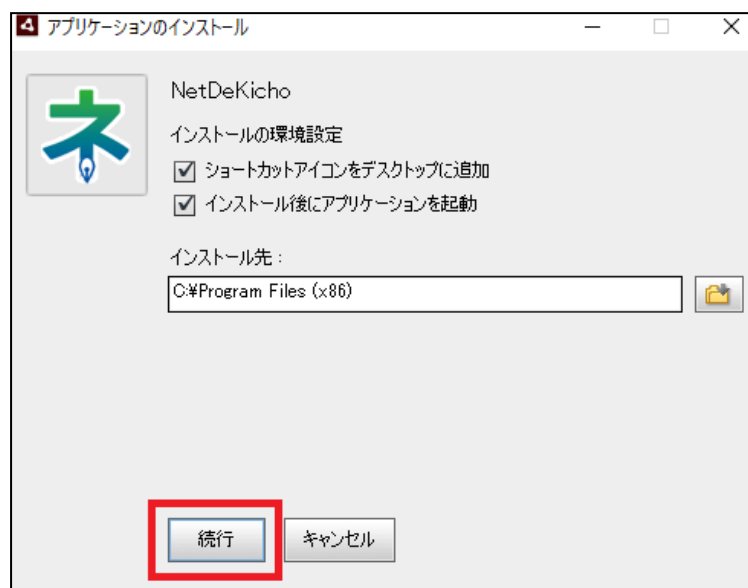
アプリケーションのインストール

NetDeKicho

インストールの環境設定

☑ ショートカットアイコンをデスクトップに追加

☑ インストール後にアプリケーションを起動

インストール先：

C:¥Program Files (x86)

続行

キャンセル